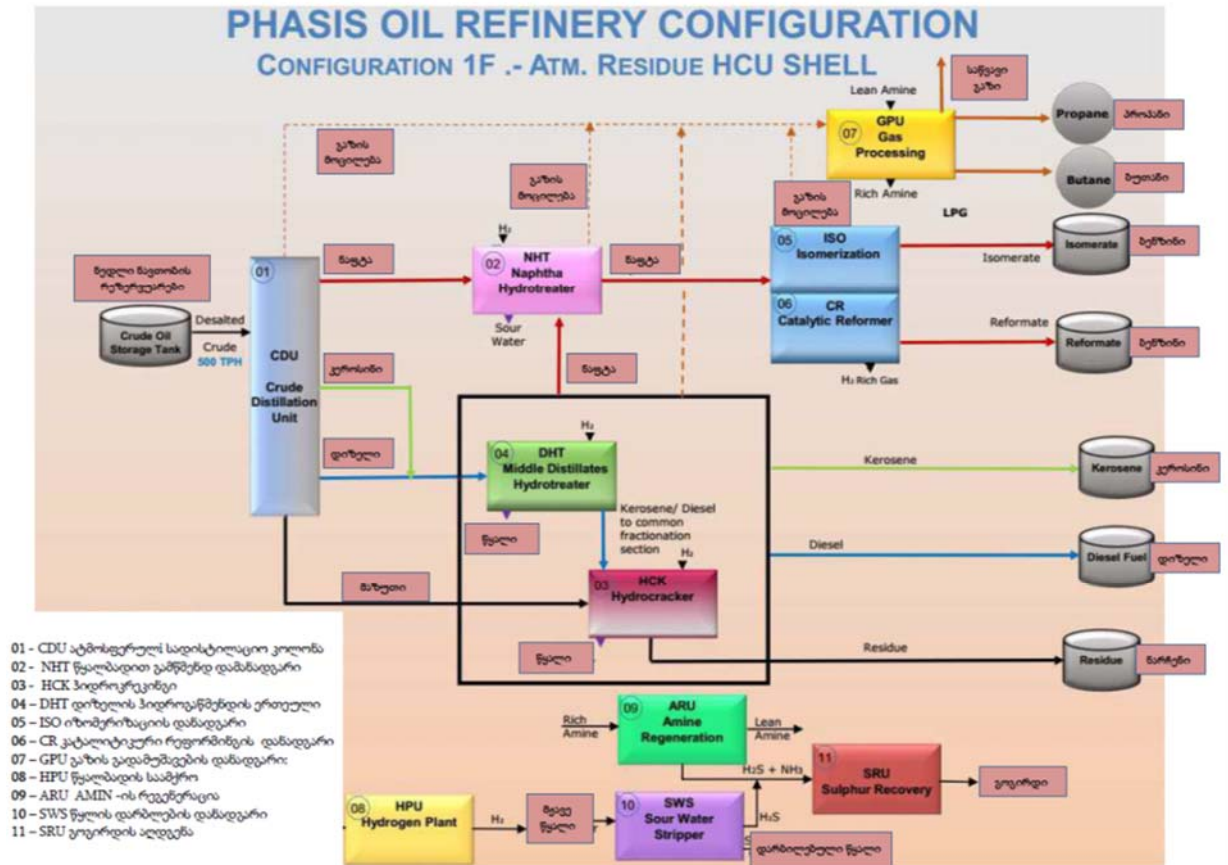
PHASIS OIL REFINERY CONFIGURATION

CONFIGURATION 1F .- ATM. RESIDUE HCU SHELL

საწვავი გაზი

Lean Amine

07 GPU Gas Processing

Propane პროპანი

Butane ბუთანი

Rich Amine

LPG

გაზის მოცილება

გაზის მოცილება

გაზის მოცილება

ნედლი ნავთობის რეზერვუარები

Crude Oil Storage Tank

Desalted Crude 500 TPH

01 CDU Crude Distillation Unit

ნაფტა

$H_2$

02 NHT Naphtha Hydrotreater

Sour Water

ნაფტა

05 ISO Isomerization

Isomerate

Isomerate ბენზინი

06 CR Catalytic Reformer

Reformate

Reformate ბენზინი

$H_2$ Rich Gas

კეროსინი

ნაფტა

$H_2$

დიზელი

04 DHT Middle Distillates Hydrotreater

Kerosene

Kerosene კეროსინი

Kerosene/ Diesel to common fractionation section

წყალი

$H_2$

Diesel

Diesel Fuel დიზელი

მაზუთი

03 HCK Hydrocracker

წყალი

Residue

Residue ნარჩენი

01 - CDU ატმოსფერული სადისტილაციო კოლონა
02 - NHT წყალბადით გამწმენდ დანადგარი
03 - HCK ჰიდროკრეკინგი
04 - DHT დიზელის ჰიდროგაწმენდის ერთეული
05 - ISO იზომერიზაციის დანადგარი
06 - CR კატალიტიკური რეფორმინგის დანადგარი
07 - GPU გაზის გადამუშავების დანადგარი
08 - HPU წყალბადის საამქრო
09 - ARU AMIN -ის რეგენერაცია
10 - SWS წყლის დარბილების დანადგარი
11 - SRU გოგირდის აღდგენა

Rich Amine

09 ARU Amine Regeneration

Lean Amine

$H_2S + NH_3$

11 SRU Sulphur Recovery

გოგირდი

08 HPU Hydrogen Plant

$H_2$

მჟავე წყალი

10 SWS Sour Water Stripper

$H_2S$

დარბილებული წყალი